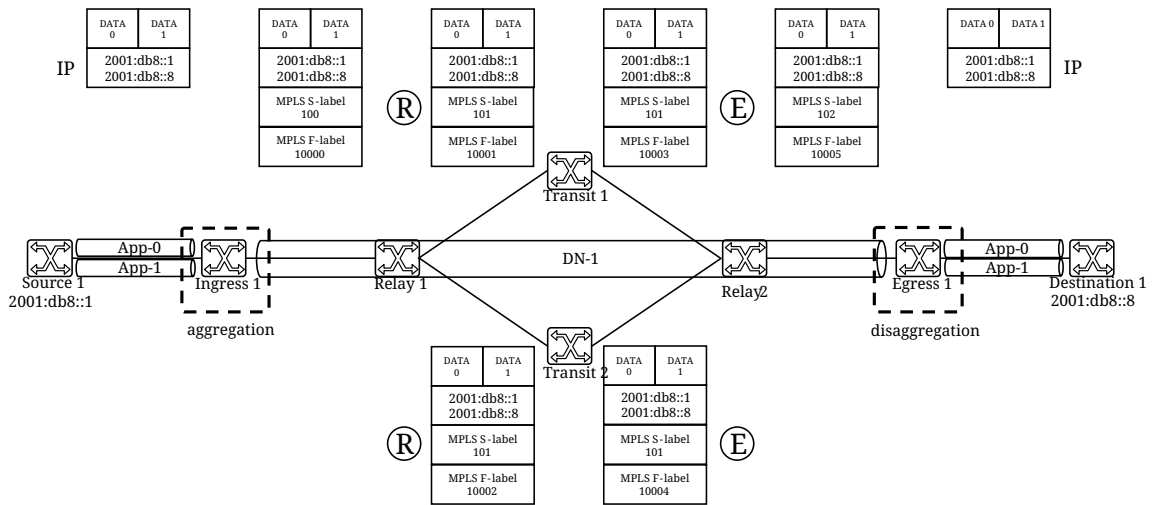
DATA 0 | DATA 1
2001:db8::1
2001:db8::8
IP

DATA 0 | DATA 1
2001:db8::1
2001:db8::8
MPLS S-label 100
MPLS F-label 10000

R

DATA 0 | DATA 1
2001:db8::1
2001:db8::8
MPLS S-label 101
MPLS F-label 10001

DATA 0 | DATA 1
2001:db8::1
2001:db8::8
MPLS S-label 101
MPLS F-label 10003

E

DATA 0 | DATA 1
2001:db8::1
2001:db8::8
MPLS S-label 102
MPLS F-label 10005

DATA 0 | DATA 1
2001:db8::1
2001:db8::8
IP

Transit 1

App-0
App-1
Source 1
2001:db8::1
Ingress 1
aggregation
Relay 1
DN-1
Relay2
Egress 1
disaggregation
App-0
App-1
Destination 1
2001:db8::8

Transit 2

DATA 0 | DATA 1
2001:db8::1
2001:db8::8
MPLS S-label 101
MPLS F-label 10002

R

DATA 0 | DATA 1
2001:db8::1
2001:db8::8
MPLS S-label 101
MPLS F-label 10004

E